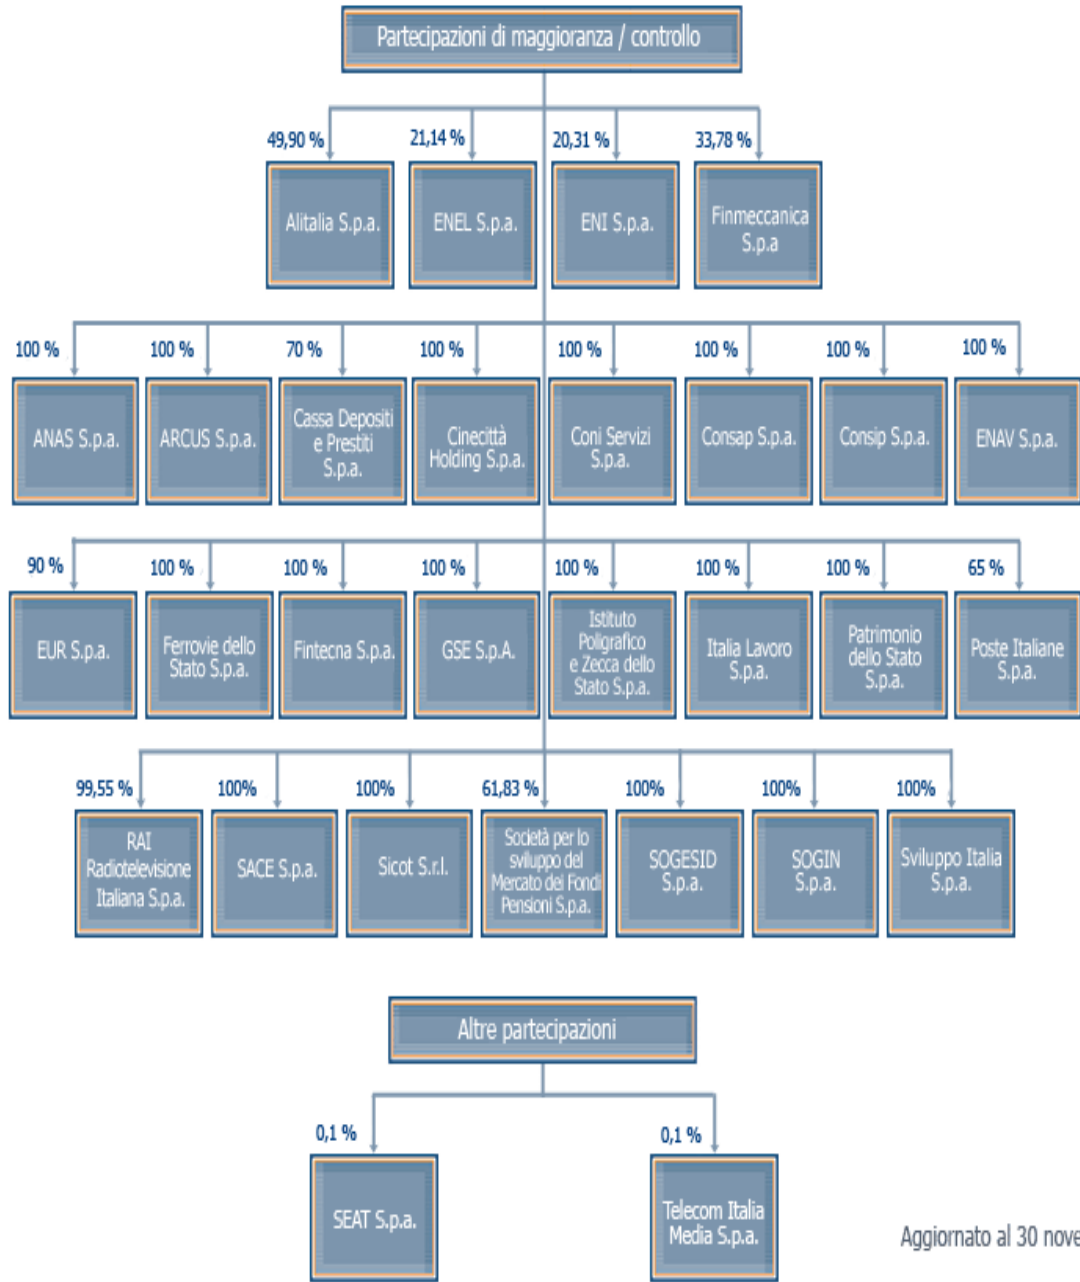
Partecipazioni di maggioranza / controllo

49,90 %
Alitalia S.p.a.

21,14 %
ENEL S.p.a.

20,31 %
ENI S.p.a.

33,78 %
Finmeccanica S.p.a

100 %
ANAS S.p.a.

100 %
ARCUS S.p.a.

70 %
Cassa Depositi e Prestiti S.p.a.

100 %
Cinecittà Holding S.p.a.

100 %
Coni Servizi S.p.a.

100 %
Consap S.p.a.

100 %
Consip S.p.a.

100 %
ENAV S.p.a.

90 %
EUR S.p.a.

100 %
Ferrovie dello Stato S.p.a.

100 %
Fintecna S.p.a.

100 %
GSE S.p.A.

100 %
Istituto Poligrafico e Zecca dello Stato S.p.a.

100 %
Italia Lavoro S.p.a.

100 %
Patrimonio dello Stato S.p.a.

65 %
Poste Italiane S.p.a.

99,55 %
RAI Radiotelevisione Italiana S.p.a.

100%
SACE S.p.a.

100%
Sicot S.r.l.

61,83 %
Società per lo sviluppo del Mercato dei Fondi Pensioni S.p.a.

100%
SOGESID S.p.a.

100%
SOGIN S.p.a.

100%
Sviluppo Italia S.p.a.

Altre partecipazioni

0,1 %
SEAT S.p.a.

0,1 %
Telecom Italia Media S.p.a.

Aggiornato al 30 nove